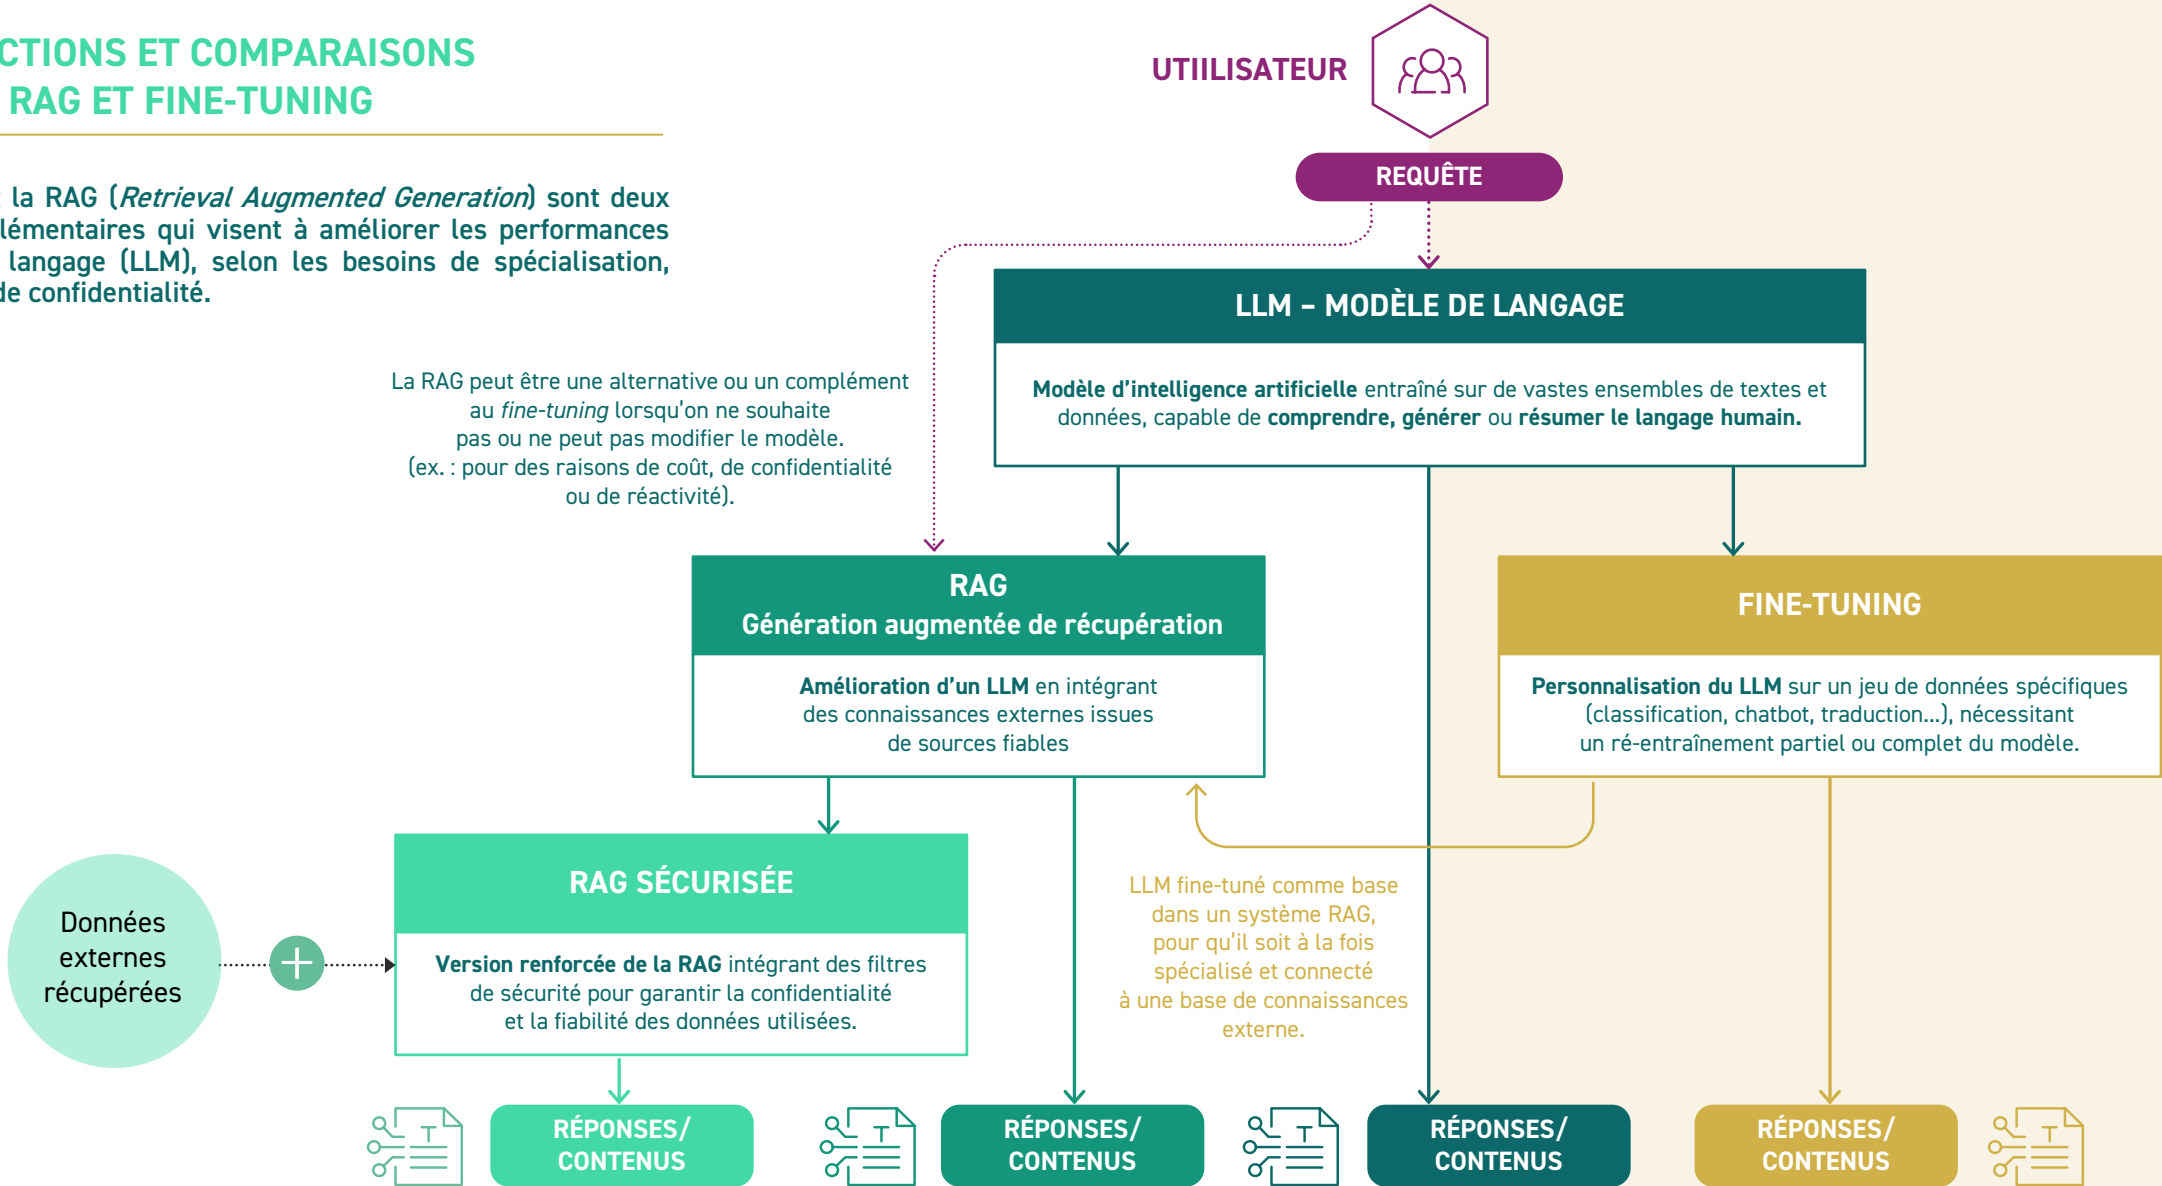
CTIONS ET COMPARAISONS
RAG ET FINE-TUNING

la RAG (*Retrieval Augmented Generation*) sont deux lémentaires qui visent à améliorer les performances langage (LLM), selon les besoins de spécialisation, de confidentialité.

UTIILISATEUR

REQUÊTE

LLM – MODÈLE DE LANGAGE

**Modèle d'intelligence artificielle** entraîné sur de vastes ensembles de textes et données, capable de **comprendre, générer** ou **résumer le langage humain.**

La RAG peut être une alternative ou un complément au *fine-tuning* lorsqu'on ne souhaite pas ou ne peut pas modifier le modèle. (ex. : pour des raisons de coût, de confidentialité ou de réactivité).

RAG
Génération augmentée de récupération

**Amélioration d'un LLM** en intégrant des connaissances externes issues de sources fiables

FINE-TUNING

**Personnalisation du LLM** sur un jeu de données spécifiques (classification, chatbot, traduction...), nécessitant un ré-entraînement partiel ou complet du modèle.

LLM fine-tuné comme base dans un système RAG, pour qu'il soit à la fois spécialisé et connecté à une base de connaissances externe.

Données externes récupérées

RAG SÉCURISÉE

**Version renforcée de la RAG** intégrant des filtres de sécurité pour garantir la confidentialité et la fiabilité des données utilisées.

RÉPONSES/ CONTENUS

RÉPONSES/ CONTENUS

RÉPONSES/ CONTENUS

RÉPONSES/ CONTENUS